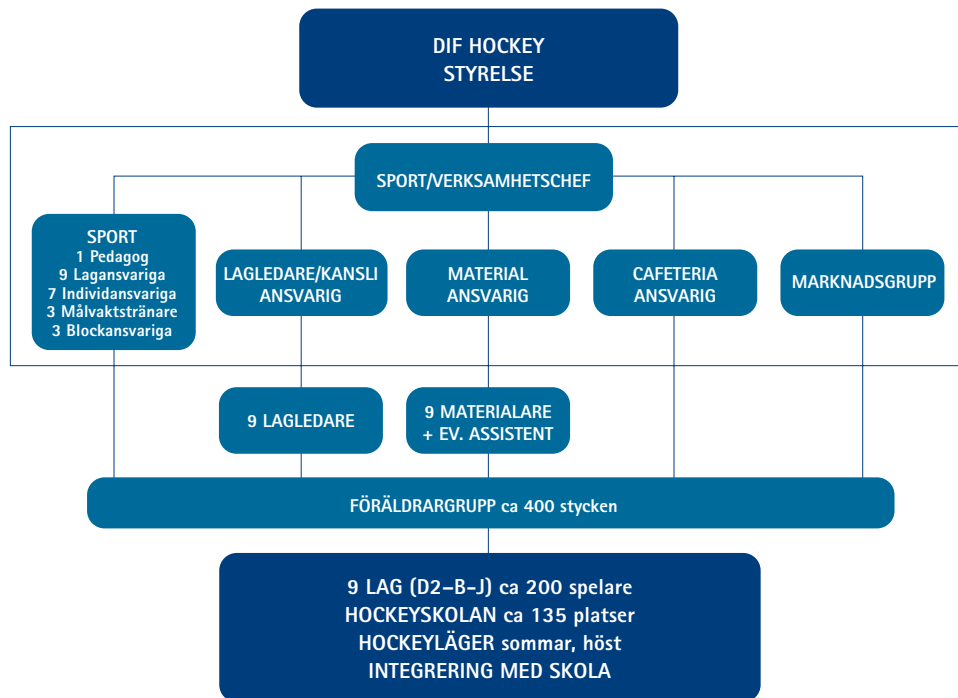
DIF HOCKEY
STYRELSE

SPORT/VERKSAMHETSCHEF

SPORT
1 Pedagog
9 Lagansvariga
7 Individansvariga
3 Målvaktstränare
3 Blockansvariga

LAGLEDARE/KANSLI
ANSVARIG

MATERIAL
ANSVARIG

CAFETERIA
ANSVARIG

MARKNADSGRUPP

9 LAGLEDARE

9 MATERIALARE
+ EV. ASSISTENT

FÖRÄLDRARGRUPP ca 400 stycken

9 LAG (D2–B–J) ca 200 spelare
HOCKEYSKOLAN ca 135 platser
HOCKEYLÄGER sommar, höst
INTEGRERING MED SKOLA